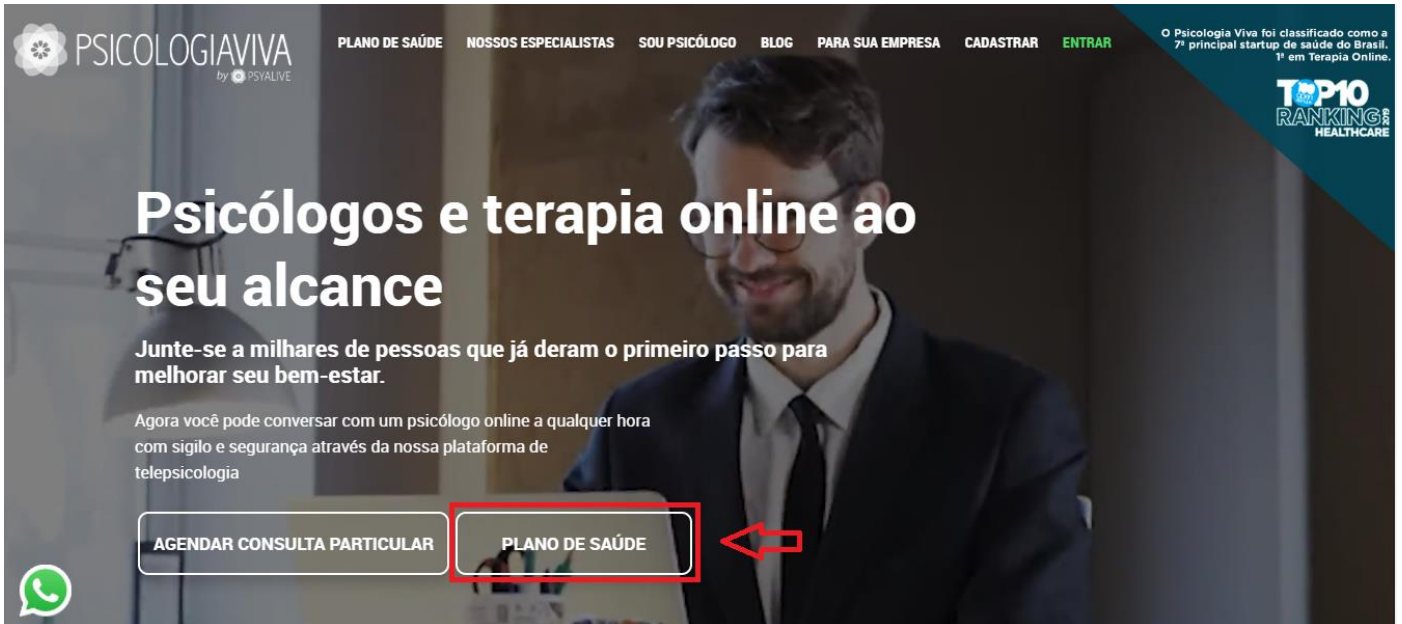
PSICOLOGIAVIVA
by PSYALIVE

PLANO DE SAÚDE NOSSOS ESPECIALISTAS SOU PSICÓLOGO BLOG PARA SUA EMPRESA CADASTRAR ENTRAR

O Psicologia Viva foi classificado como a 7ª principal startup de saúde do Brasil. 1ª em Terapia Online.

TOP10 RANKING 2019 HEALTHCARE

Psicólogos e terapia online ao seu alcance

Junte-se a milhares de pessoas que já deram o primeiro passo para melhorar seu bem-estar.

Agora você pode conversar com um psicólogo online a qualquer hora com sigilo e segurança através da nossa plataforma de telepsicologia

AGENDAR CONSULTA PARTICULAR

PLANO DE SAÚDE